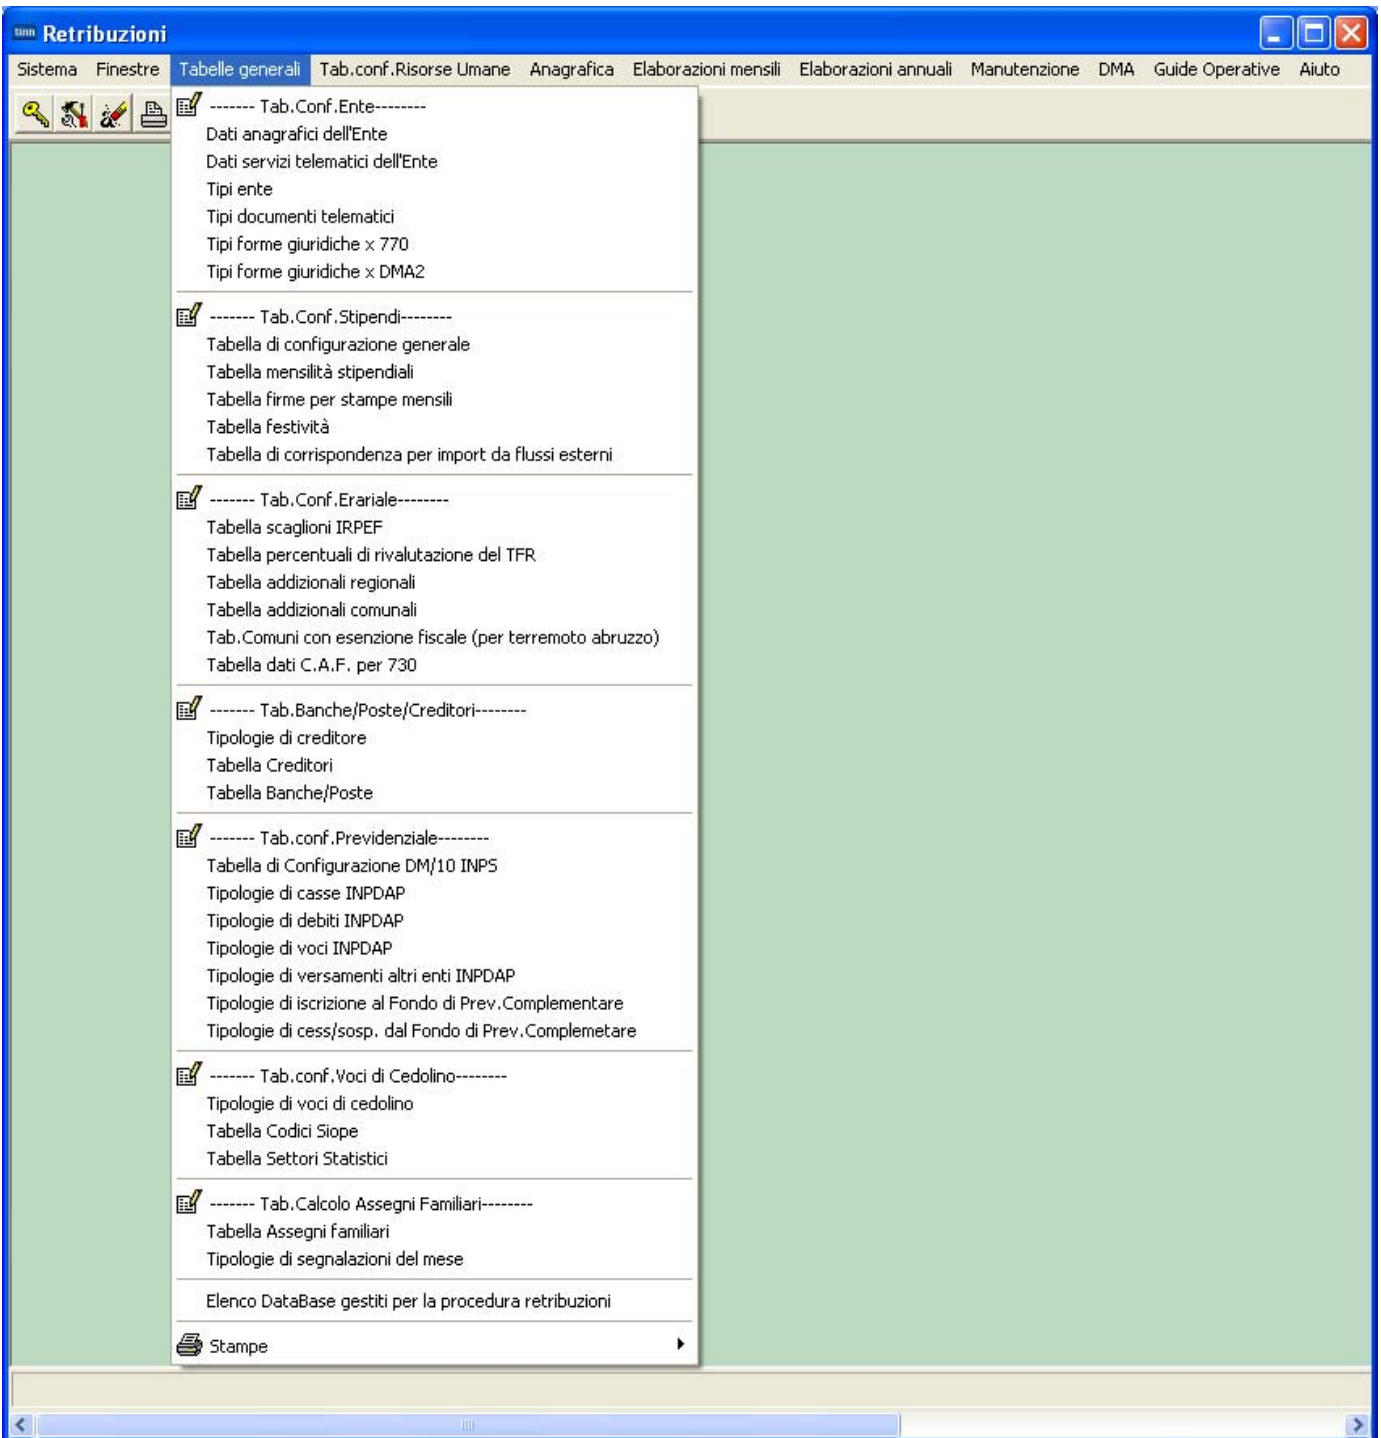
Retribuzioni

Sistema Finestre Tabelle generali Tab.conf.Risorse Umane Anagrafica Elaborazioni mensili Elaborazioni annuali Manutenzione DMA Guide Operative Aiuto

------- Tab.Conf.Ente--------
Dati anagrafici dell'Ente
Dati servizi telematici dell'Ente
Tipi ente
Tipi documenti telematici
Tipi forme giuridiche x 770
Tipi forme giuridiche x DMA2

------- Tab.Conf.Stipendi--------
Tabella di configurazione generale
Tabella mensilità stipendiali
Tabella firme per stampe mensili
Tabella festività
Tabella di corrispondenza per import da flussi esterni

------- Tab.Conf.Erariale--------
Tabella scaglioni IRPEF
Tabella percentuali di rivalutazione del TFR
Tabella addizionali regionali
Tabella addizionali comunali
Tab.Comuni con esenzione fiscale (per terremoto abruzzo)
Tabella dati C.A.F. per 730

------- Tab.Banche/Poste/Creditori--------
Tipologie di creditore
Tabella Creditori
Tabella Banche/Poste

------- Tab.conf.Previdenziale--------
Tabella di Configurazione DM/10 INPS
Tipologie di casse INPDAP
Tipologie di debiti INPDAP
Tipologie di voci INPDAP
Tipologie di versamenti altri enti INPDAP
Tipologie di iscrizione al Fondo di Prev.Complementare
Tipologie di cess/sosp. dal Fondo di Prev.Complemetare

------- Tab.conf.Voci di Cedolino--------
Tipologie di voci di cedolino
Tabella Codici Siope
Tabella Settori Statistici

------- Tab.Calcolo Assegni Familiari--------
Tabella Assegni familiari
Tipologie di segnalazioni del mese

Elenco DataBase gestiti per la procedura retribuzioni

Stampe